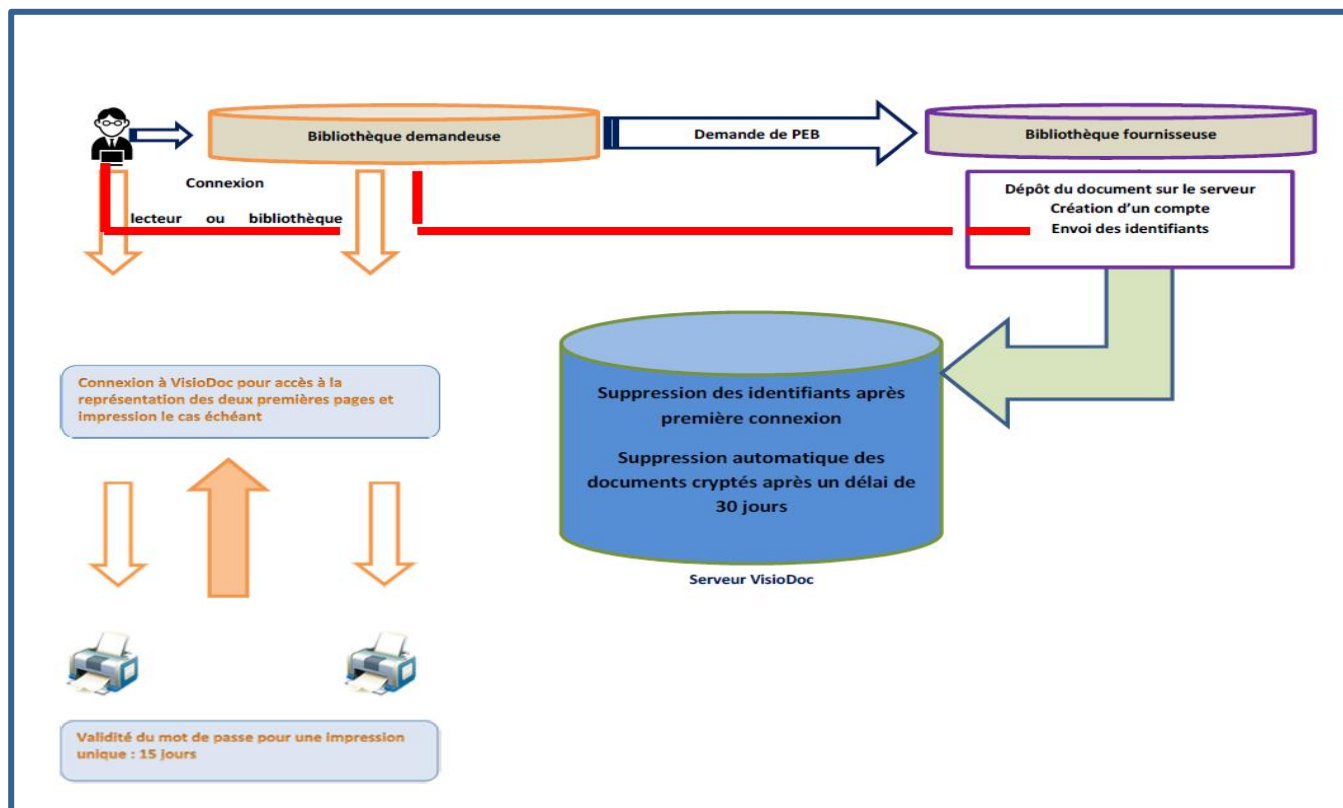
Bibliothèque demandeuse

Demande de PEB

Bibliothèque fournisseuse

Connexion

lecteur ou bibliothèque

Dépôt du document sur le serveur
Création d'un compte
Envoi des identifiants

Connexion à VisioDoc pour accès à la représentation des deux premières pages et impression le cas échéant

Suppression des identifiants après première connexion

Suppression automatique des documents cryptés après un délai de 30 jours

Serveur VisioDoc

Validité du mot de passe pour une impression unique : 15 jours